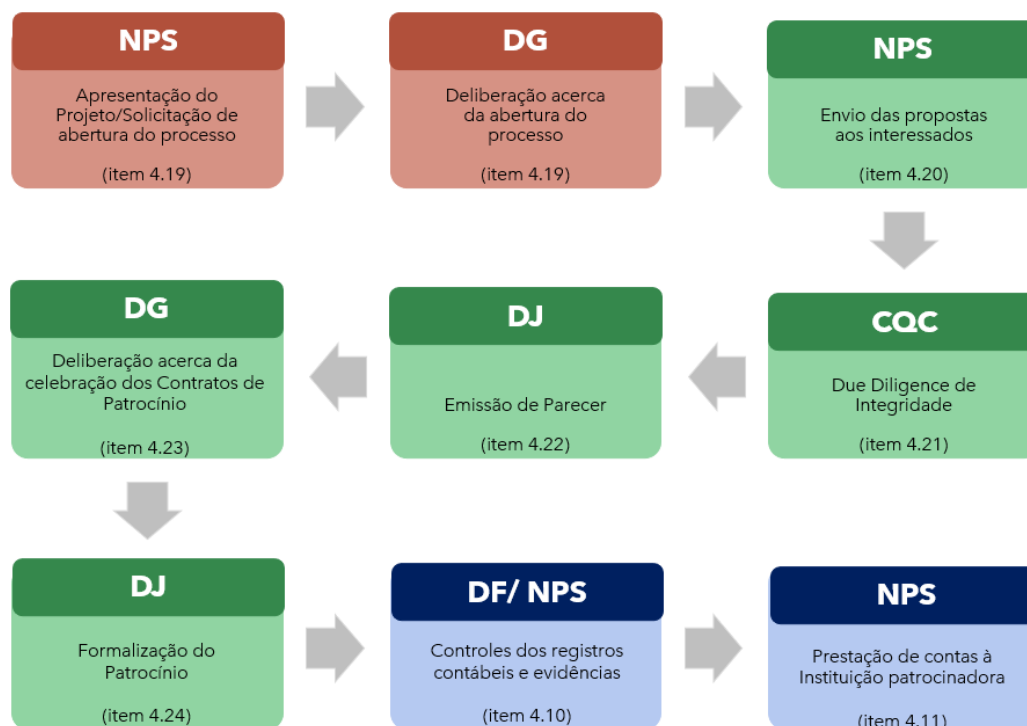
NPS

Apresentação do Projeto/Solicitação de abertura do processo

(item 4.19)

DG

Deliberação acerca da abertura do processo

(item 4.19)

NPS

Envio das propostas aos interessados

(item 4.20)

CQC

Due Diligence de Integridade

(item 4.21)

DJ

Emissão de Parecer

(item 4.22)

DG

Deliberação acerca da celebração dos Contratos de Patrocínio

(item 4.23)

DJ

Formalização do Patrocínio

(item 4.24)

DF/ NPS

Controles dos registros contábeis e evidências

(item 4.10)

NPS

Prestação de contas à Instituição patrocinadora

(item 4.11)